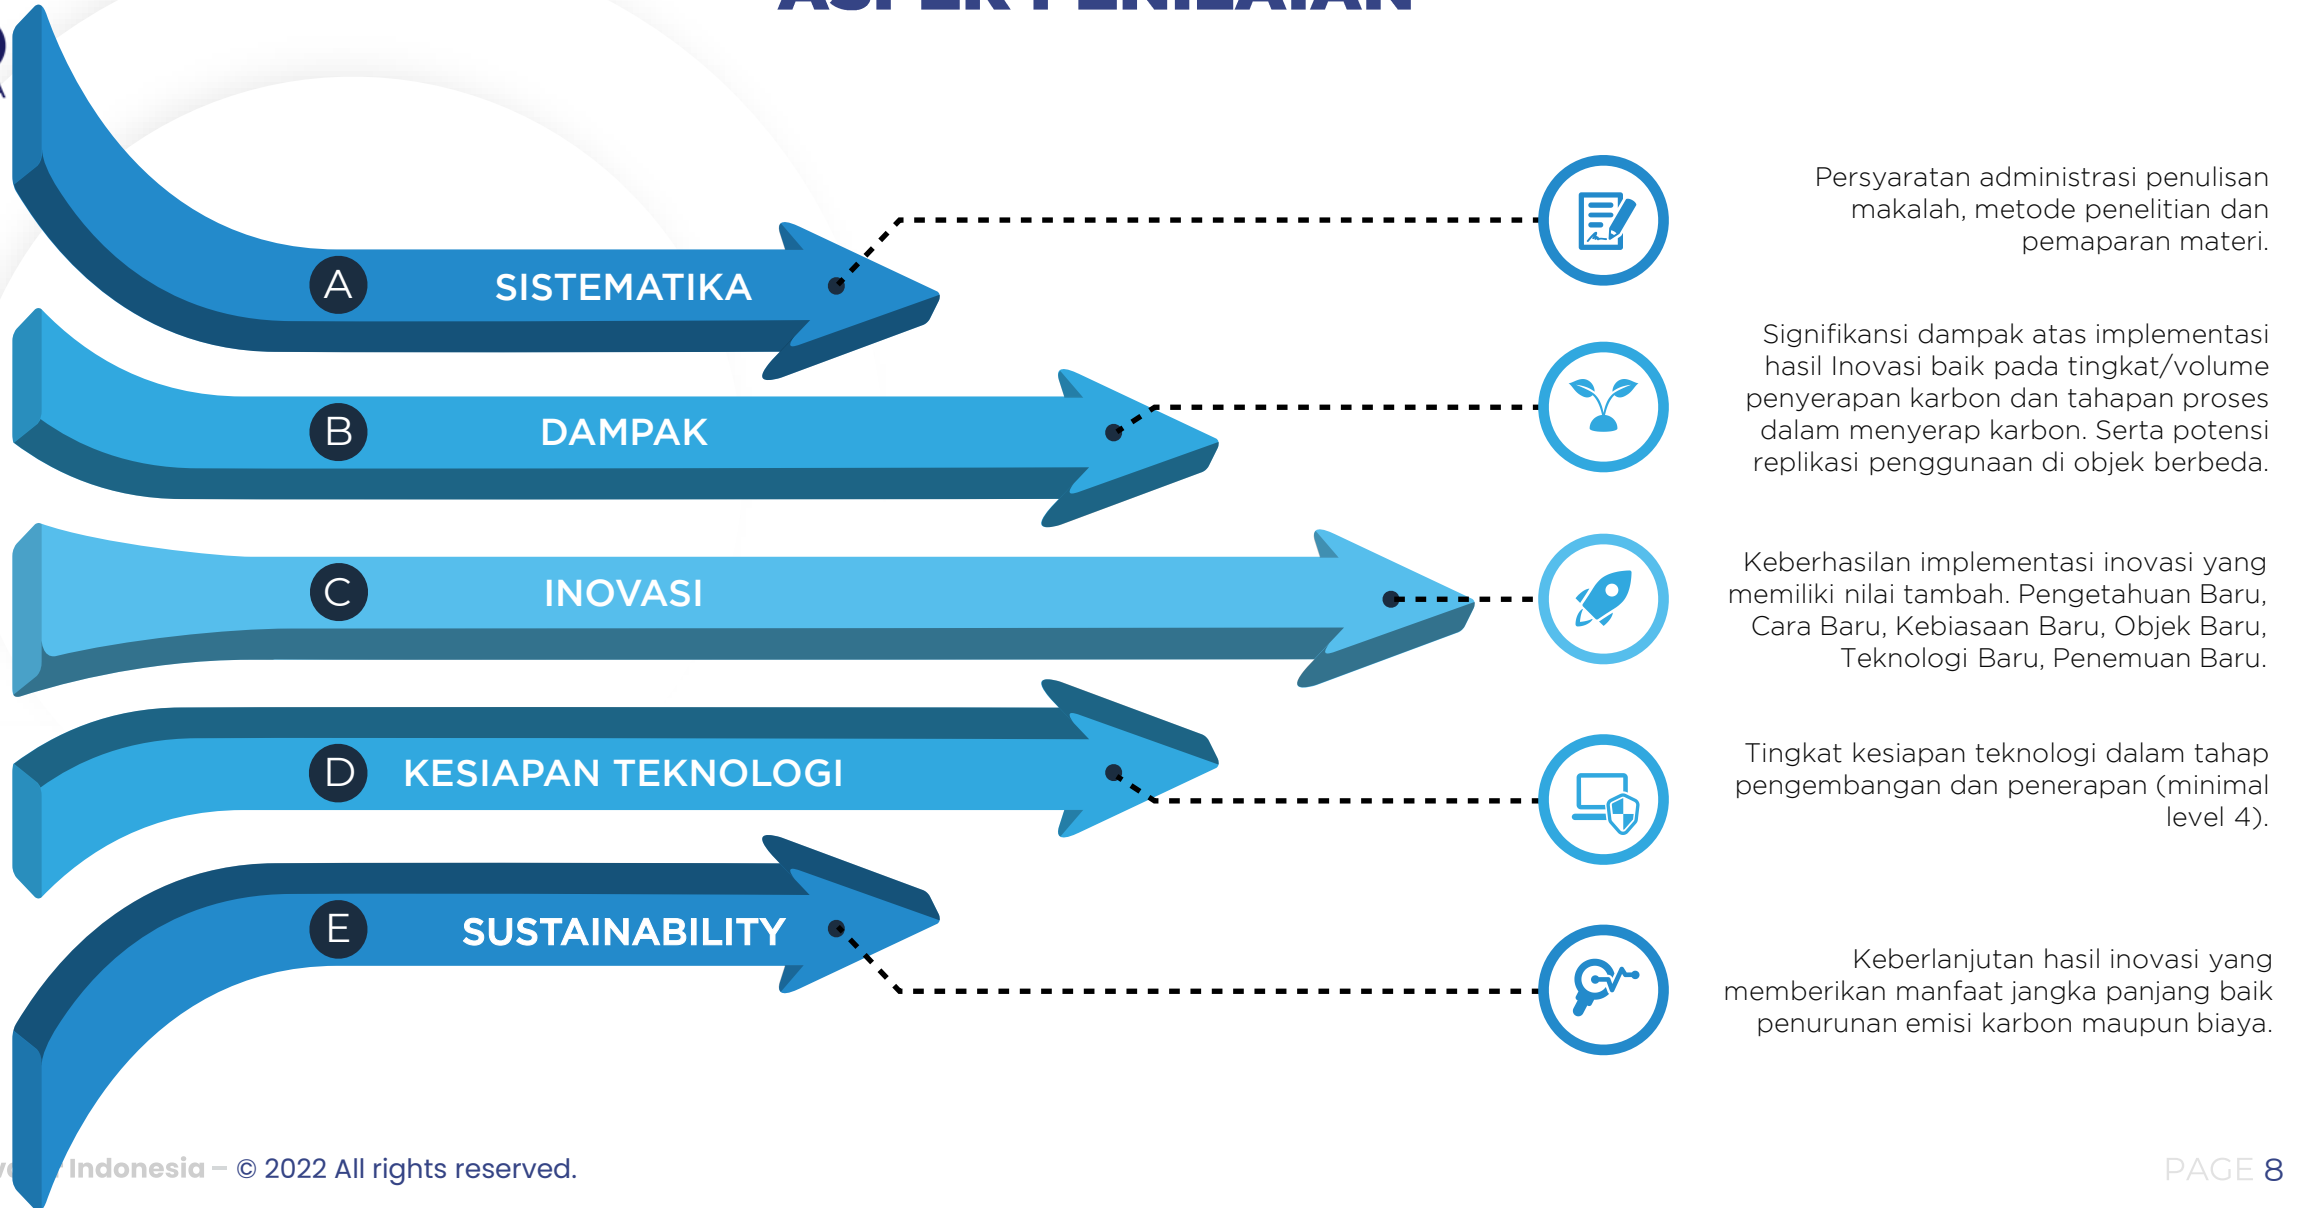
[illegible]

A SISTEMATIKA

B DAMPAK

C INOVASI

D KESIAPAN TEKNOLOGI

E SUSTAINABILITY

Persyaratan administrasi penulisan makalah, metode penelitian dan pemaparan materi.

Signifikansi dampak atas implementasi hasil Inovasi baik pada tingkat/volume penyerapan karbon dan tahapan proses dalam menyerap karbon. Serta potensi replikasi penggunaan di objek berbeda.

Keberhasilan implementasi inovasi yang memiliki nilai tambah. Pengetahuan Baru, Cara Baru, Kebiasaan Baru, Objek Baru, Teknologi Baru, Penemuan Baru.

Tingkat kesiapan teknologi dalam tahap pengembangan dan penerapan (minimal level 4).

Keberlanjutan hasil inovasi yang memberikan manfaat jangka panjang baik penurunan emisi karbon maupun biaya.

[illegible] Indonesia – © 2022 All rights reserved.

PAGE 8